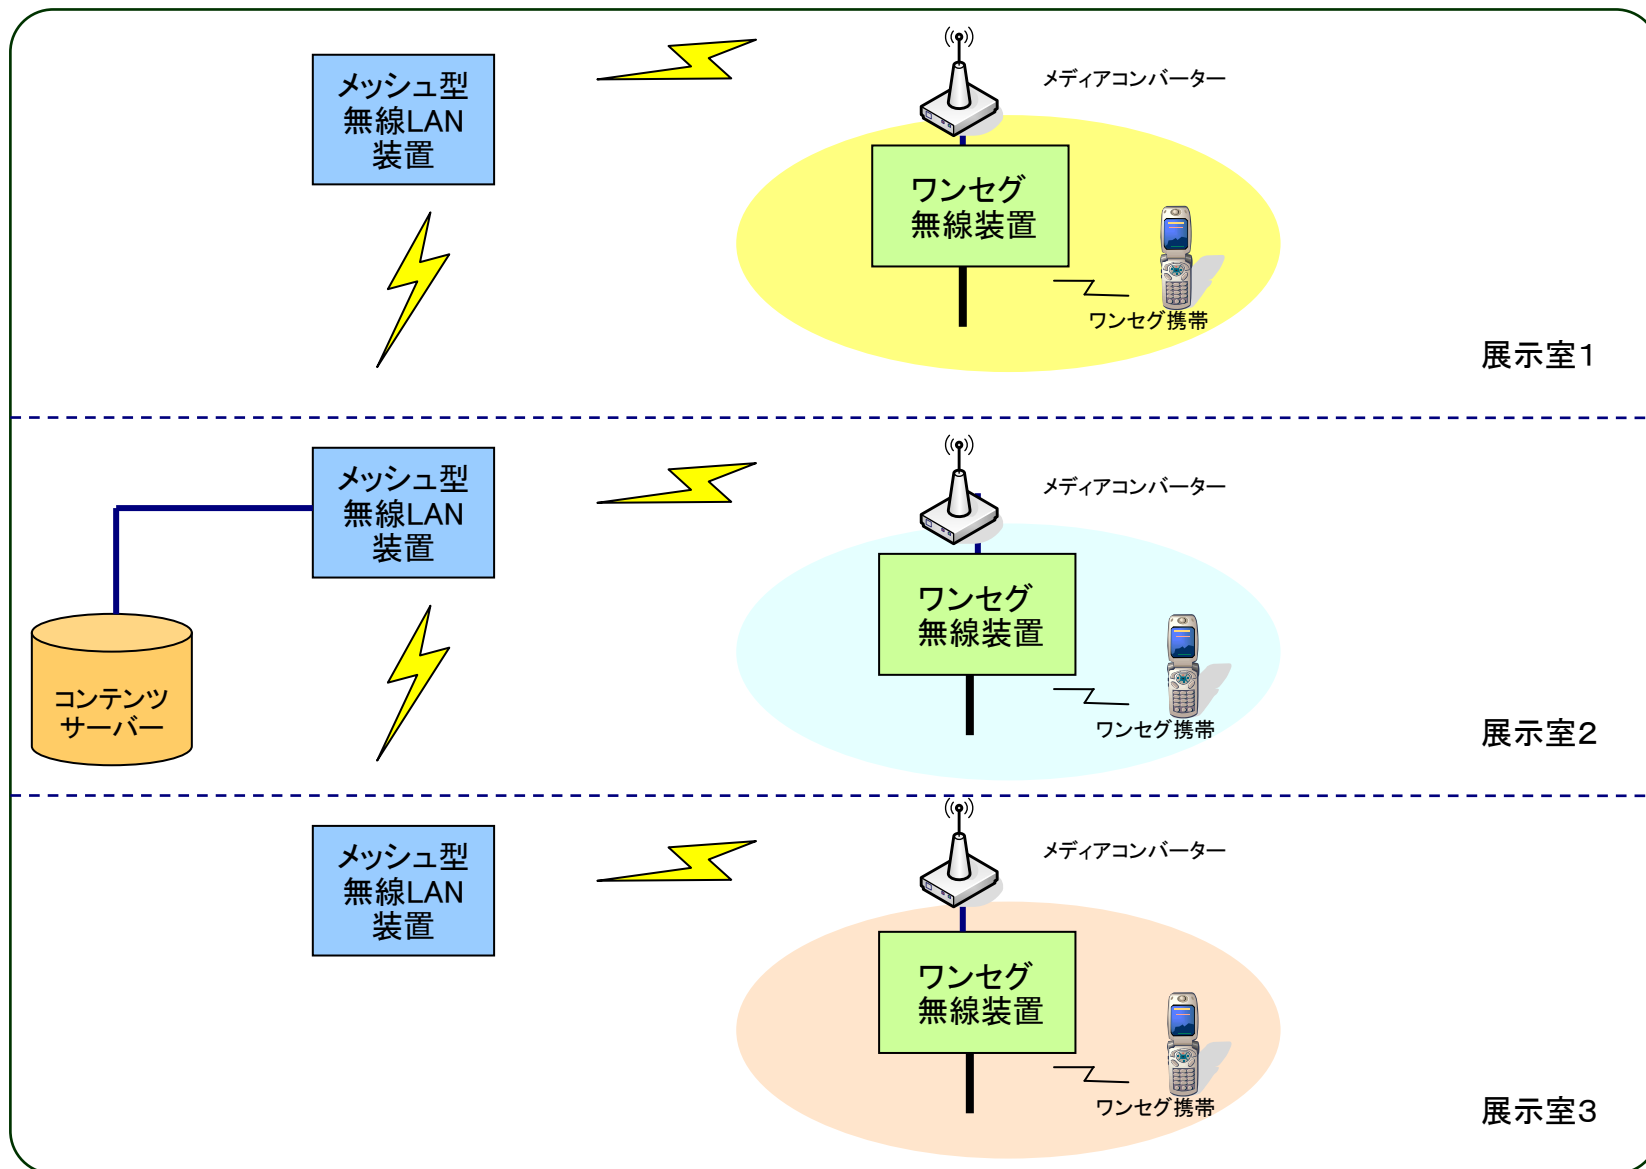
メッシュ型
無線LAN
装置

メディアコンバーター

ワンセグ
無線装置

ワンセグ携帯

展示室1

メッシュ型
無線LAN
装置

メディアコンバーター

コンテンツ
サーバー

ワンセグ
無線装置

ワンセグ携帯

展示室2

メッシュ型
無線LAN
装置

メディアコンバーター

ワンセグ
無線装置

ワンセグ携帯

展示室3